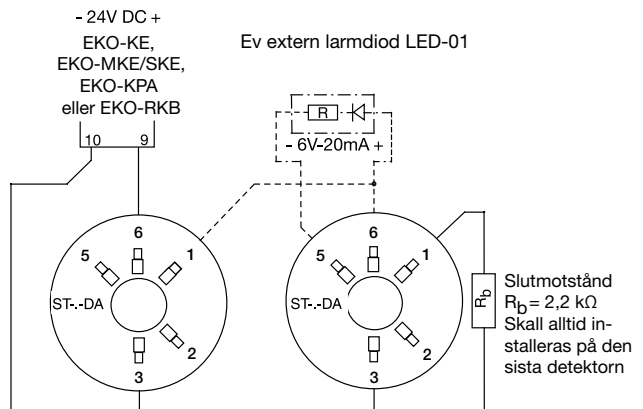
- 24V DC +
EKO-KE,
EKO-MKE/SKE,
EKO-KPA
eller EKO-RKB

10 9

Ev extern larmdiod LED-01

R

- 6V-20mA +

6
5 1
ST-.-DA
2
3

6
5 1
ST-.-DA
2
3

$R_b$

Slutmotstånd $R_b = 2,2\ k\Omega$ Skall alltid installeras på den sista detektorn